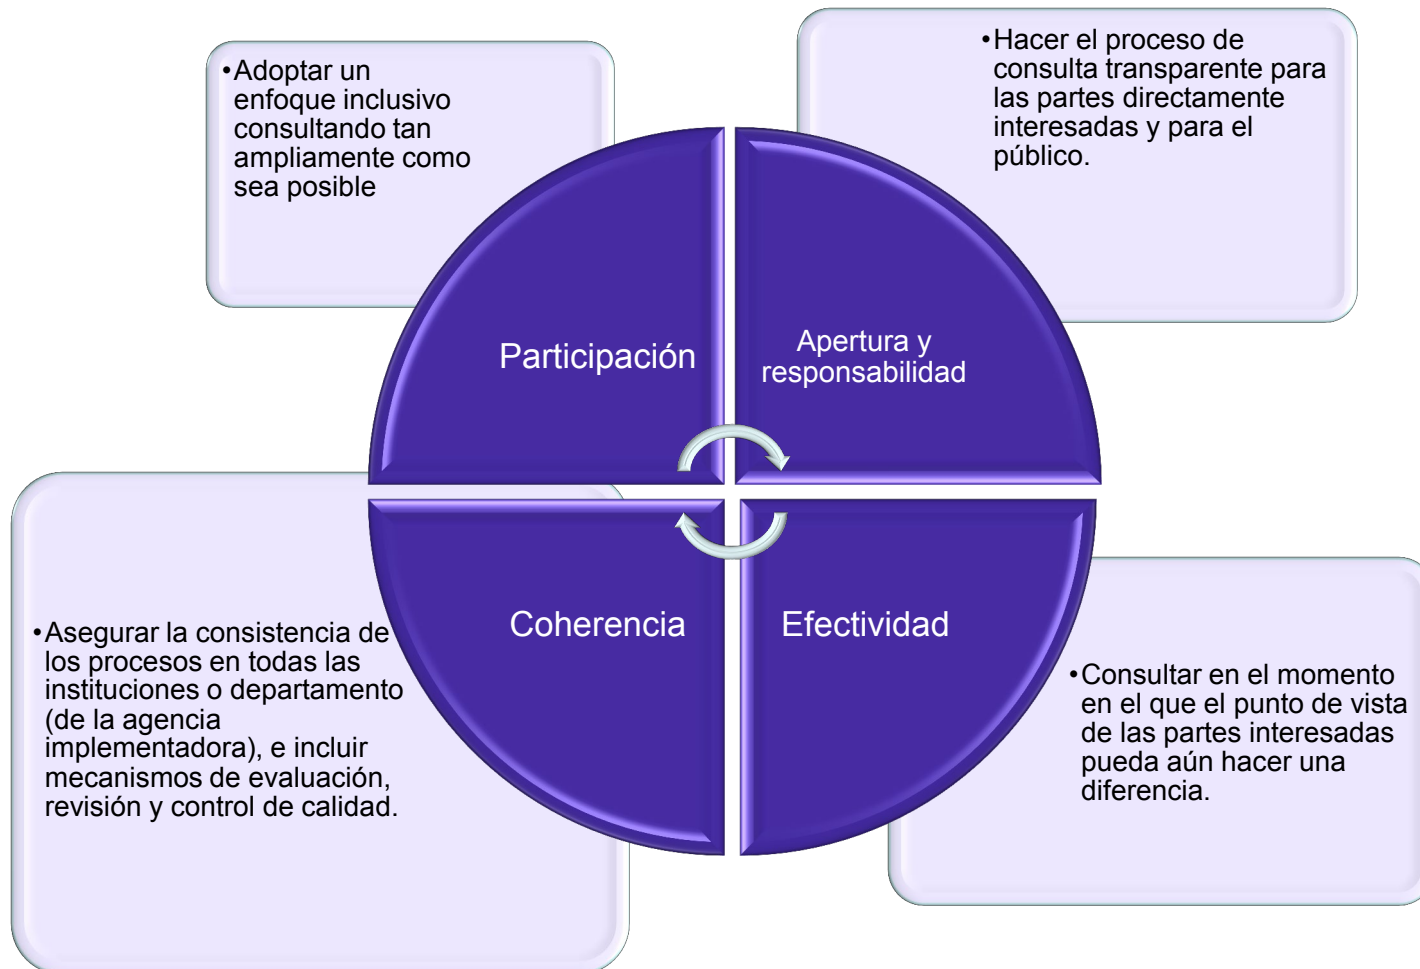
•Adoptar un enfoque inclusivo consultando tan ampliamente como sea posible

•Hacer el proceso de consulta transparente para las partes directamente interesadas y para el público.

Participación

Apertura y responsabilidad

Coherencia

Efectividad

•Asegurar la consistencia de los procesos en todas las instituciones o departamento (de la agencia implementadora), e incluir mecanismos de evaluación, revisión y control de calidad.

•Consultar en el momento en el que el punto de vista de las partes interesadas pueda aún hacer una diferencia.